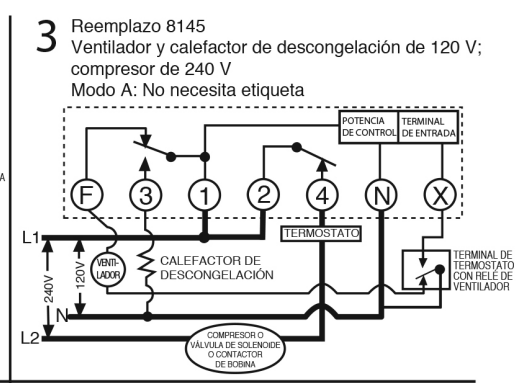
3 Reemplazo 8145
Ventilador y calefactor de descongelación de 120 V; compresor de 240 V
Modo A: No necesita etiqueta

POTENCIA DE CONTROL
TERMINAL DE ENTRADA

F
3
1
2
4
N
X

TERMOSTATO

L1
L2
N
240V
120V
VENTI-LADOR
CALEFACTOR DE DESCONGELACIÓN
TERMINAL DE TERMOSTATO CON RELÉ DE VENTILADOR
COMPRESOR O VÁLVULA DE SOLENOIDE O CONTACTOR DE BOBINA